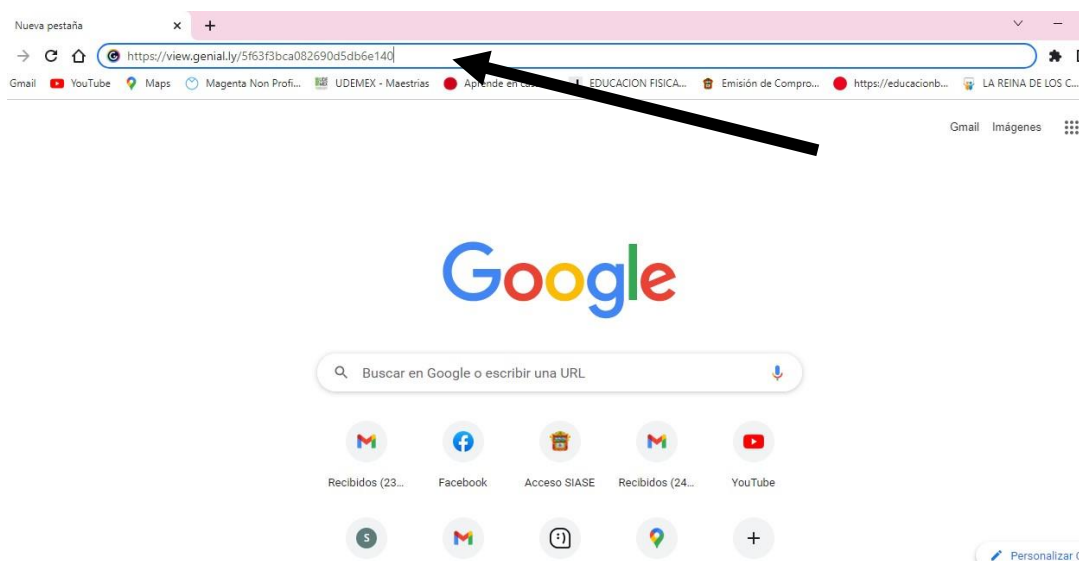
Nueva pestaña ×  +

https://view.genial.ly/5f63f3bca082690d5db6e140

Gmail  YouTube  Maps  Magenta Non Profi...  UDEMEX - Maestrias  Aprende en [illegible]  EDUCACION FISICA...  Emisión de Compro...  https://educacionb...  LA REINA DE LOS C...

Gmail  Imágenes

Google

Buscar en Google o escribir una URL

Recibidos (23...  Facebook  Acceso SIASE  Recibidos (24...  YouTube

S

Personalizar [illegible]